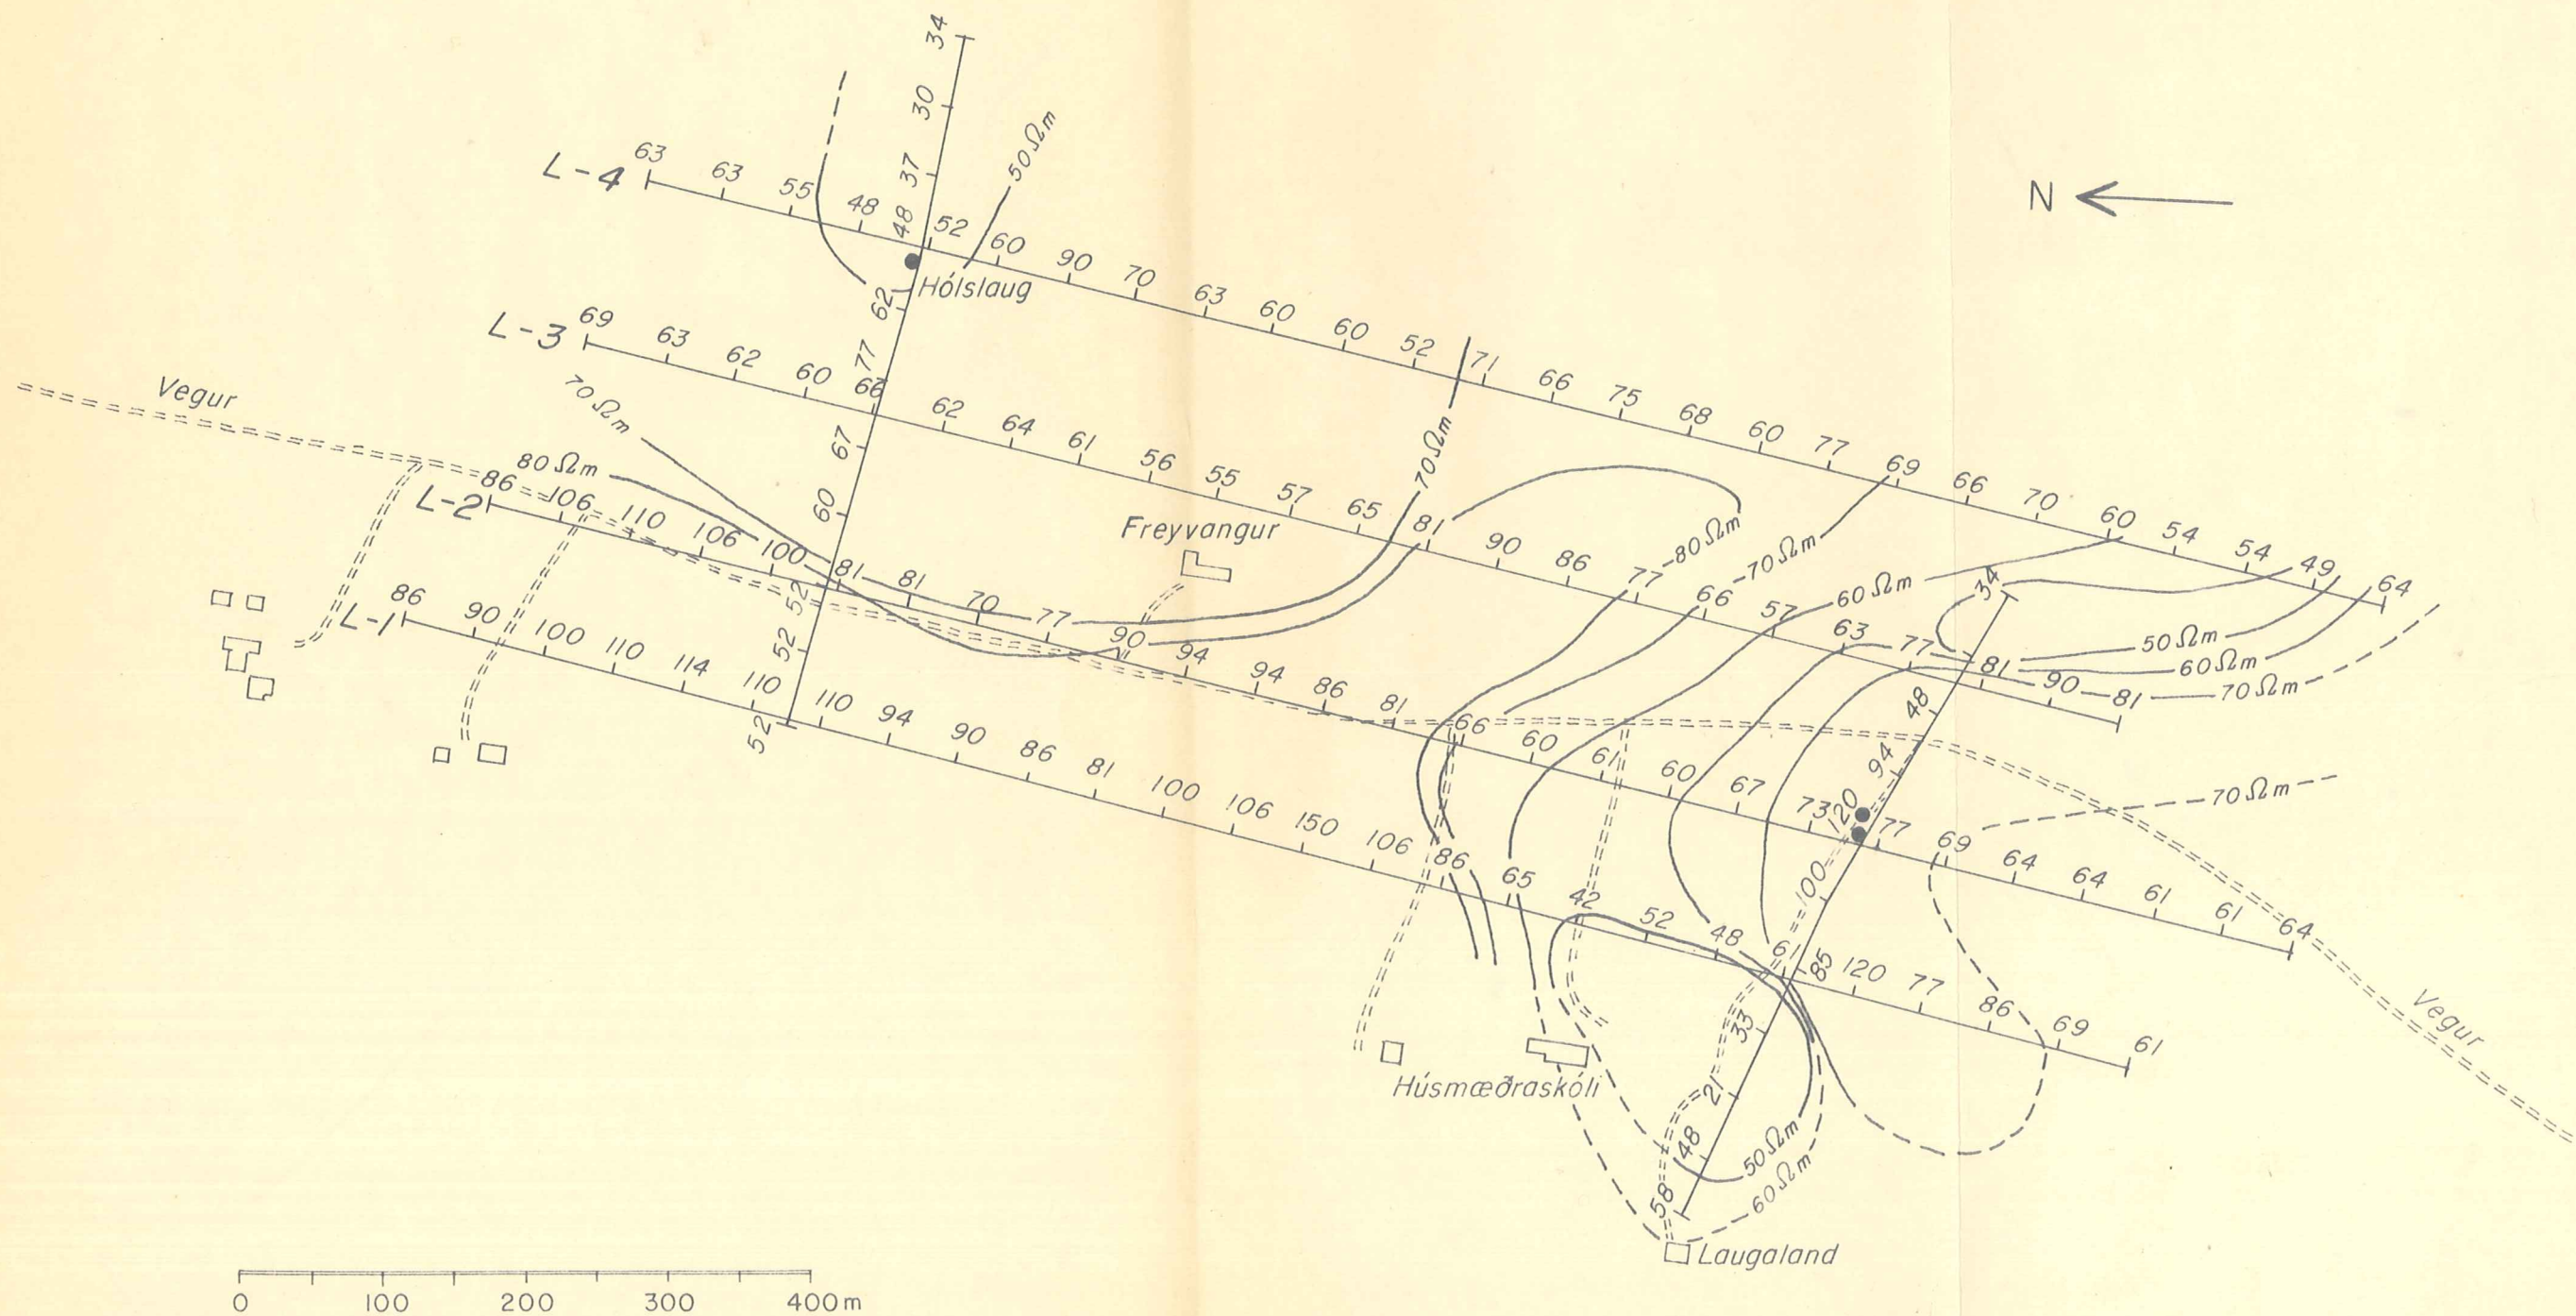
N

L-4 63 63 55 48 48 52 60 90 70 63 60 60 52 71 66 75 68 60 77 69 66 70 60 54 54 49 64

34 30 37 48 62 77 66 67 60 81 52 52 52

50 Ωm

Hólslaug

L-3 69 63 62 60 66 62 64 61 56 55 57 65 81 90 86 77 66 57 63 77 81 90 81

Vegur

70 Ωm

80 Ωm

70 Ωm

Freyvangur

L-2 86 106 110 106 100 81 81 70 77 90 94 94 86 81 66 60 61 60 67 73 77 69 64 64 61 61 64

L-1 86 90 100 110 114 110 110 94 90 86 81 100 106 150 106 86 65 42 52 48 61 85 120 77 86 69 61

80 Ωm

70 Ωm

60 Ωm

50 Ωm

60 Ωm

70 Ωm

70 Ωm

34 48 94 120 100 33 21 48 58

50 Ωm

60 Ωm

Húsmæðraskóli

Laugaland

Vegur

0 100 200 300 400 m